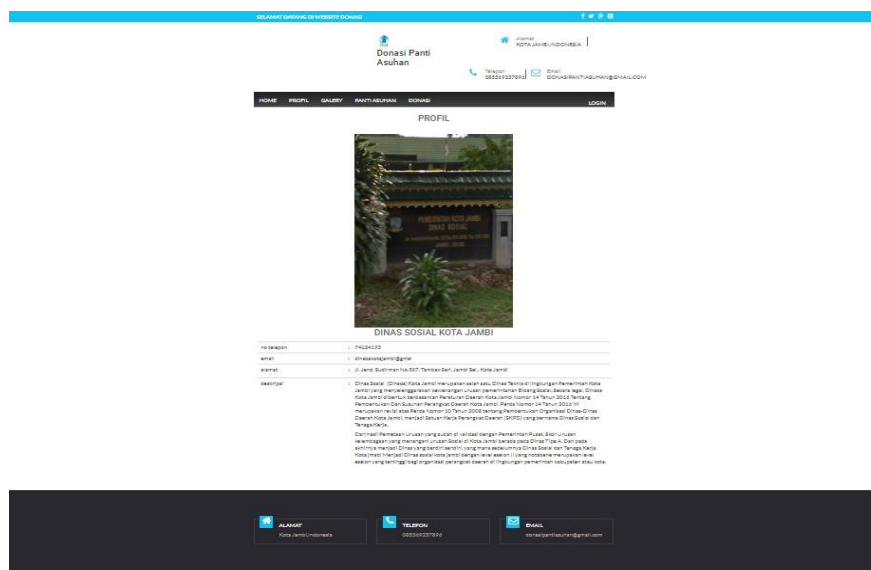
SELAMAT DATANG DI WEBSITE DONASI

Donasi Panti Asuhan

Alamat
KOTA JAMBI,INDONESIA

Telepon
085369237896

Email
DONASIPANTIASUHAN@GMAIL.COM

HOME PROFIL GALERY PANTI ASUHAN DONASI LOGIN

PROFIL

DINAS SOSIAL KOTA JAMBI

| no telepon | : 74134133 |
|---|---|
| email | : dinsoskotajambi@gmail |
| alamat | : Jl. Jend. Sudirman No.567, Tambak Sari, Jambi Sel., Kota Jambi |
| deskripsi | : Dinas Sosial (Dinsos) Kota Jambi merupakan salah satu Dinas Teknis di lingkungan Pemerintah Kota Jambi yang menyelenggarakan kewenangan urusan pemerintahan Bidang Sosial. Secara legal, Dinsos Kota Jambi dibentuk berdasarkan Peraturan Daerah Kota Jambi Nomor 14 Tahun 2016 Tentang Pembentukan Dan Susunan Perangkat Daerah Kota Jambi. Perda Nomor 14 Tahun 2016 ini merupakan revisi atas Perda Nomor 10 Tahun 2008 tentang Pembentukan Organisasi Dinas-Dinas Daerah Kota Jambi, menjadi Satuan Kerja Perangkat Daerah (SKPD) yang bernama Dinas Sosial dan Tenaga Kerja. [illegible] |

ALAMAT
Kota Jambi,Indonesia

TELEFON
085369237896

EMAIL
donasipantiasuhan@gmail.com